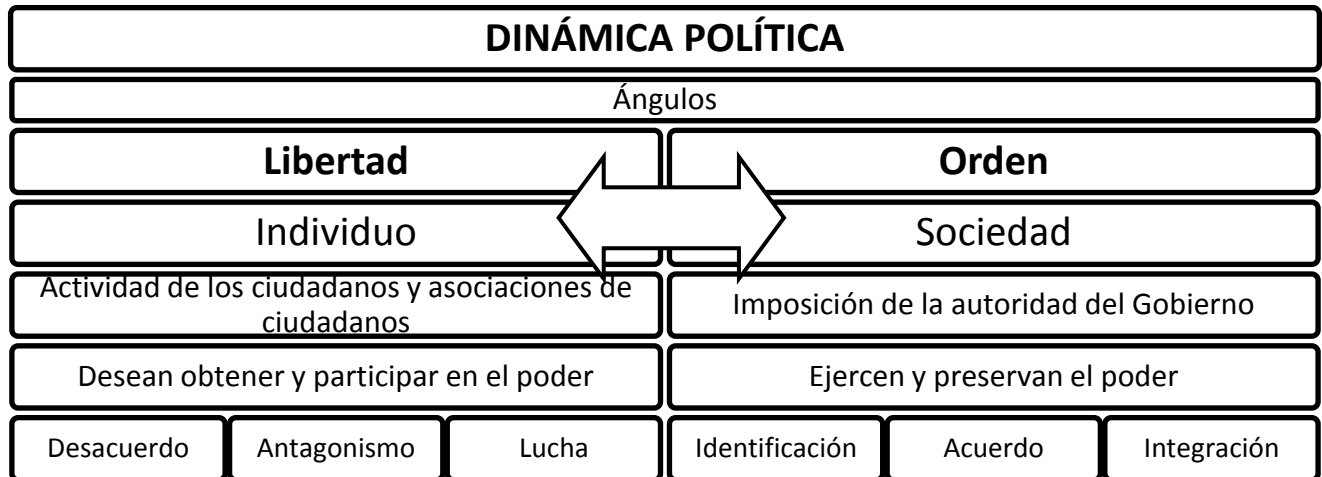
DINÁMICA POLÍTICA

Ángulos

Libertad

Individuo

Actividad de los ciudadanos y asociaciones de ciudadanos

Desean obtener y participar en el poder

Desacuerdo

Antagonismo

Lucha

Orden

Sociedad

Imposición de la autoridad del Gobierno

Ejercen y preservan el poder

Identificación

Acuerdo

Integración